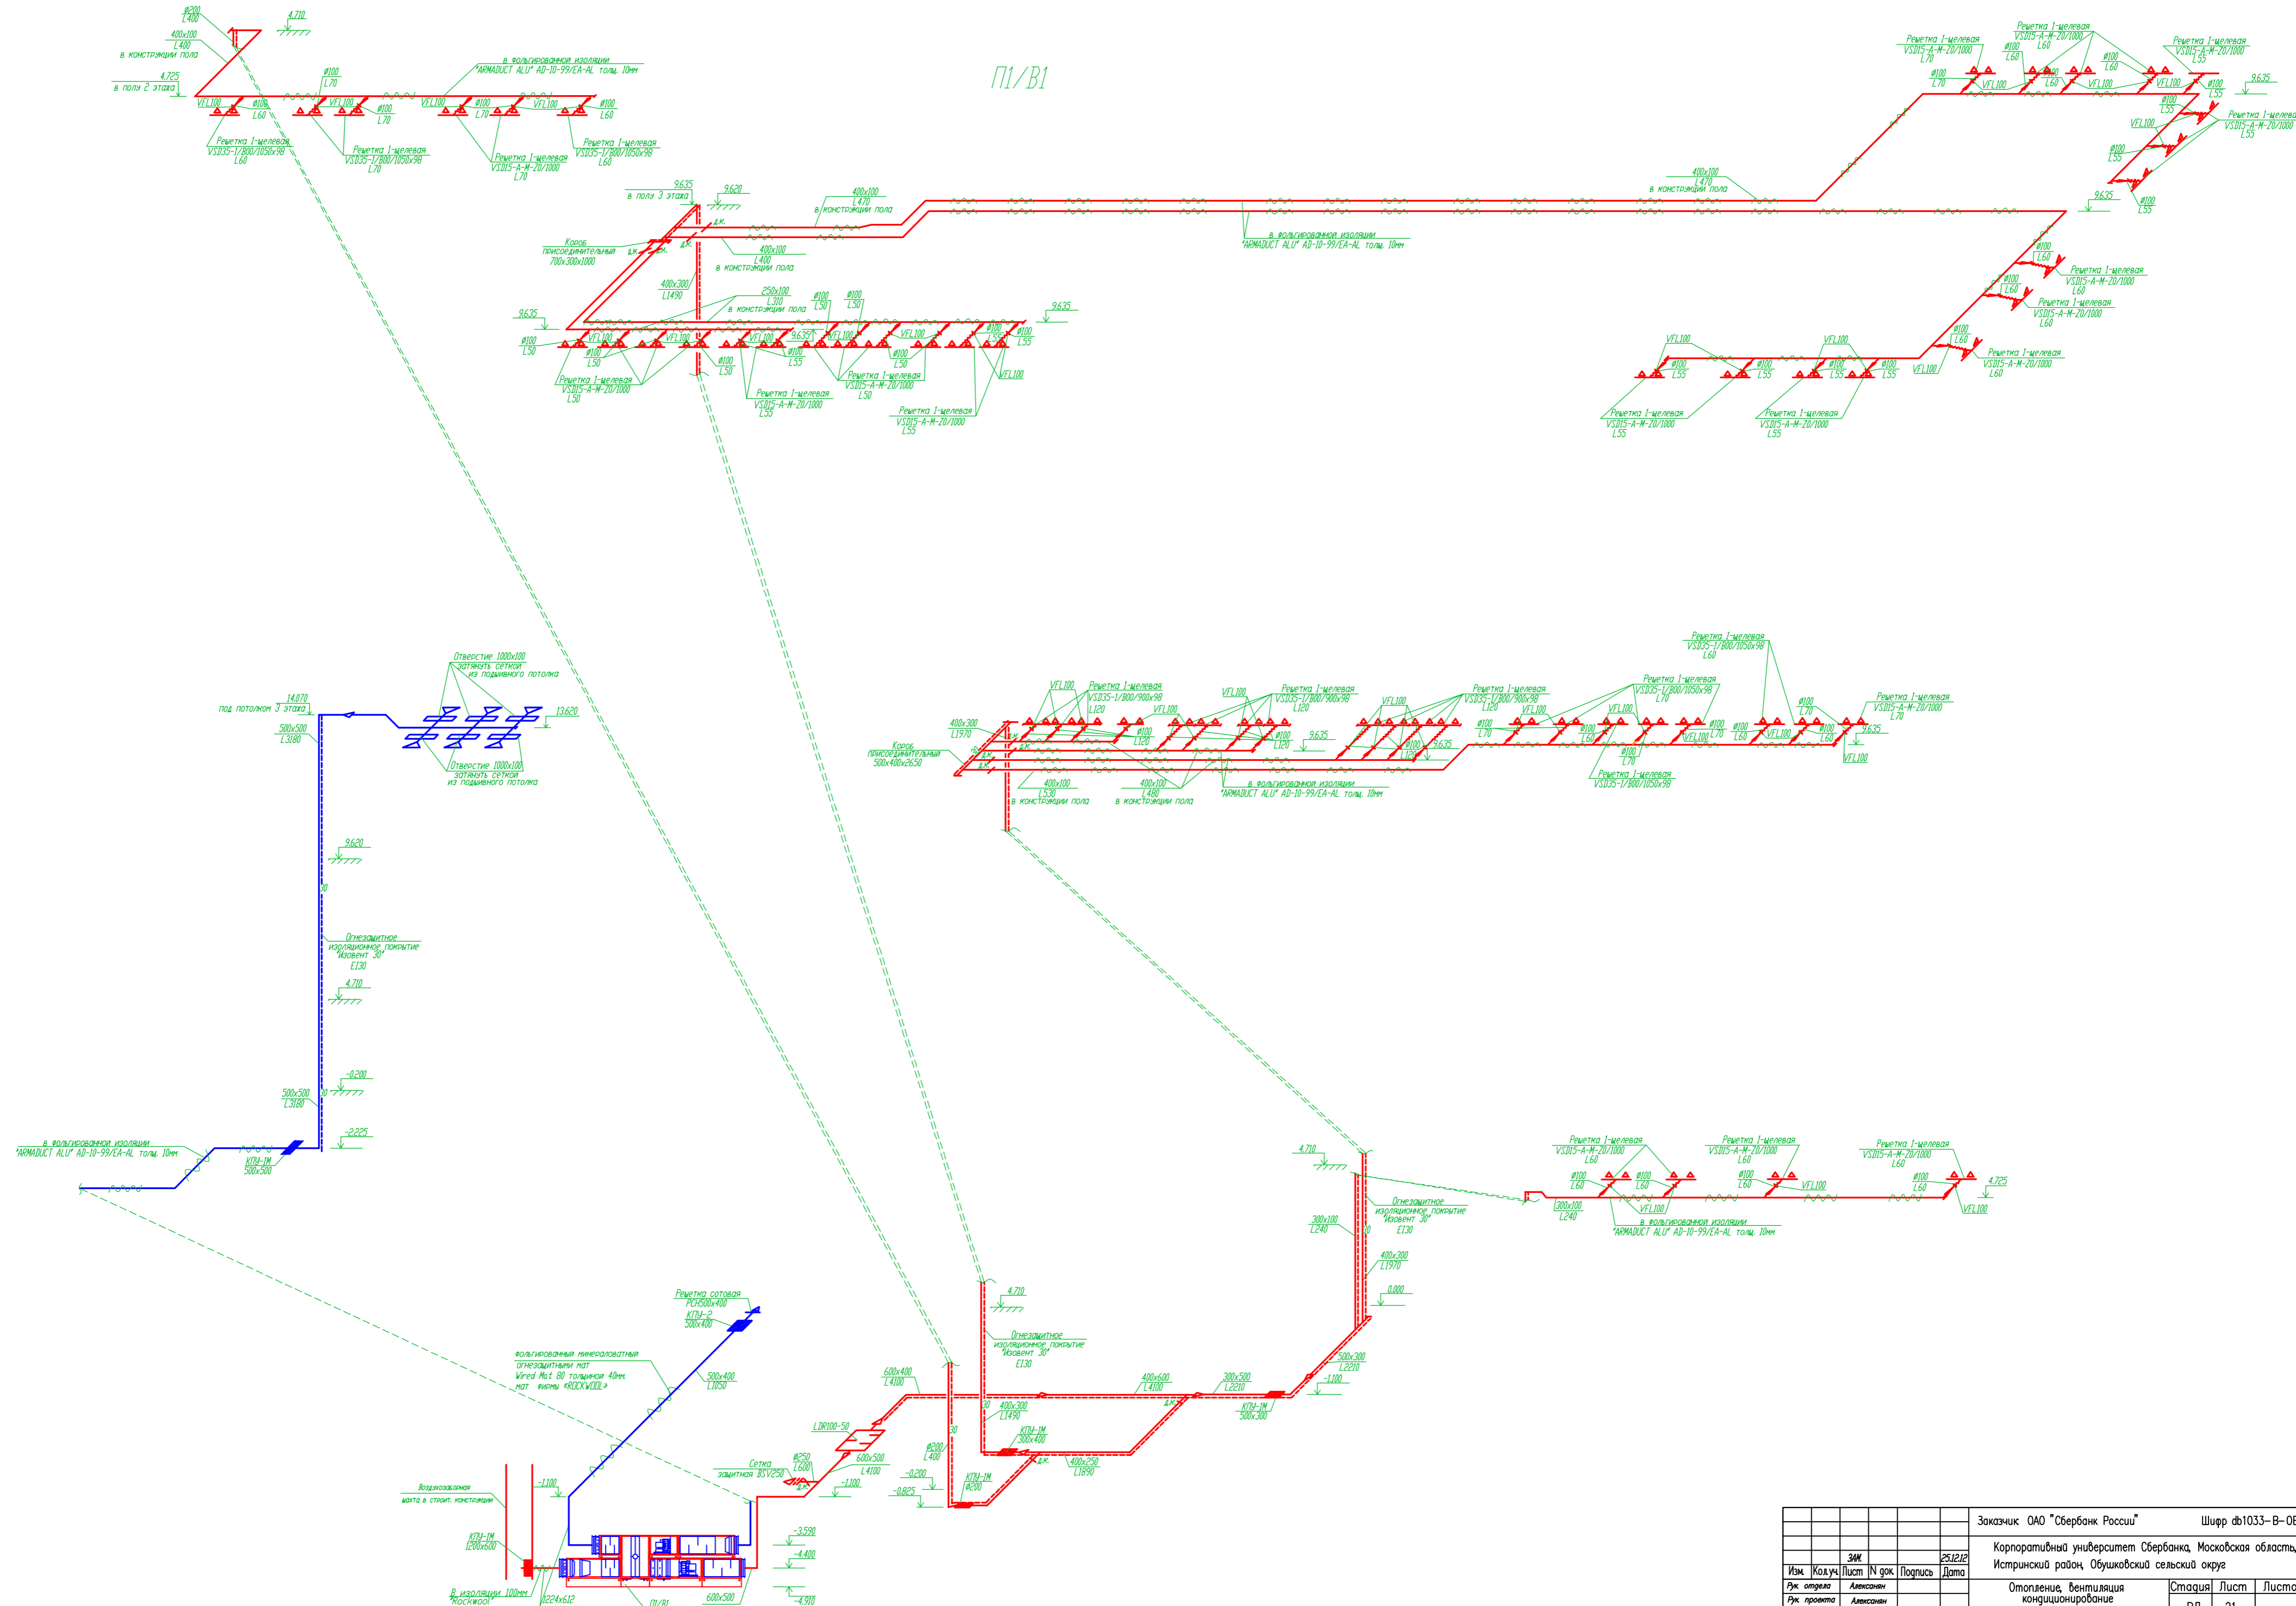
П1/В1

ø200
L400
4.710
400x100
L400
в конструкции пола
4.725
в полу 2 этажа
в фольгированной изоляции
"ARMADUCT ALU" AD-10-99/EA-AL толщ. 10мм
ø100
L70
VFL100
ø100
L60
VFL100
ø100
L70
VFL100
ø100
L70
VFL100
ø100
L60
Решетка 1-щелевая
VSD35-1/800/1050x98
L60
Решетка 1-щелевая
VSD35-1/800/1050x98
L70
Решетка 1-щелевая
VSD15-A-M-Z0/1000
L70
Решетка 1-щелевая
VSD35-1/800/1050x98
L60

9.635
в полу 3 этажа
9.620
400x100
L470
в конструкции пола
Короб присоединительный
700x300x1000
400x100
L400
в конструкции пола
400x300
L1490
250x100
L310
в конструкции пола
ø100
L50
ø100
L50
9.635
9.635
ø100
L50
VFL100
ø100
L50
VFL100
VFL100
9.635
VFL100
VFL100
ø100
L50
ø100
L55
ø100
L50
ø100
L55
VFL100
Решетка 1-щелевая
VSD15-A-M-Z0/1000
L50
Решетка 1-щелевая
VSD15-A-M-Z0/1000
L55
Решетка 1-щелевая
VSD15-A-M-Z0/1000
L50
Решетка 1-щелевая
VSD15-A-M-Z0/1000
L55
в фольгированной изоляции
"ARMADUCT ALU" AD-10-99/EA-AL толщ. 10мм
400x100
L470
в конструкции пола

Решетка 1-щелевая
VSD15-A-M-Z0/1000
L70
Решетка 1-щелевая
VSD15-A-M-Z0/1000
L60
Решетка 1-щелевая
VSD15-A-M-Z0/1000
L55
ø100
L60
ø100
L70
VFL100
ø100
L60
VFL100
ø100
L60
VFL100
ø100
L55
9.635
ø100
L55
Решетка 1-щелевая
VSD15-A-M-Z0/1000
L55
VFL100
ø100
L55
9.635
ø100
L55
ø100
L60
Решетка 1-щелевая
VSD15-A-M-Z0/1000
L60
ø100
L60
Решетка 1-щелевая
VSD15-A-M-Z0/1000
L60
ø100
L60
Решетка 1-щелевая
VSD15-A-M-Z0/1000
L60
VFL100
VFL100
ø100
L55
ø100
L55
ø100
L55
ø100
L55
VFL100
Решетка 1-щелевая
VSD15-A-M-Z0/1000
L55
Решетка 1-щелевая
VSD15-A-M-Z0/1000
L55

Отверстие 1000x100
затянуть сеткой
из подвесного потолка
14.070
под потолком 3 этажа
500x500
L3180
13.620
Отверстие 1000x100
затянуть сеткой
из подвесного потолка
9.620
Огнезащитное
изоляционное покрытие
"Изовент 30"
EI30
4.710
-0.200
500x500
L3180
-2.225
в фольгированной изоляции
"ARMADUCT ALU" AD-10-99/EA-AL толщ. 10мм
КПУ-1М
500x500

Решетка 1-щелевая
VSD35-1/800/1050x98
L60
VFL100
Решетка 1-щелевая
VSD35-1/800/900x98
L120
VFL100
Решетка 1-щелевая
VSD35-1/800/900x98
L120
VFL100
Решетка 1-щелевая
VSD35-1/800/900x98
L120
Решетка 1-щелевая
VSD35-1/800/1050x98
L70
Решетка 1-щелевая
VSD15-A-M-Z0/1000
L70
400x300
L1970
Короб присоединительный
500x400x2650
ø100
L120
ø100
L120
9.635
ø100
L120
9.635
VFL100
ø100
L70
ø100
L60
VFL100
ø100
L70
VFL100
ø100
L70
ø100
L60
VFL100
ø100
L60
9.635
VFL100
ø100
L70
400x100
L530
в конструкции пола
400x100
L480
в конструкции пола
в фольгированной изоляции
"ARMADUCT ALU" AD-10-99/EA-AL толщ. 10мм
Решетка 1-щелевая
VSD35-1/800/1050x98

Решетка 1-щелевая
VSD15-A-M-Z0/1000
L60
Решетка 1-щелевая
VSD15-A-M-Z0/1000
L60
Решетка 1-щелевая
VSD15-A-M-Z0/1000
L60
4.710
ø100
L60
ø100
L60
ø100
L60
VFL100
ø100
L60
4.725
Огнезащитное
изоляционное покрытие
"Изовент 30"
EI30
300x100
L240
300x100
L240
VFL100
в фольгированной изоляции
"ARMADUCT ALU" AD-10-99/EA-AL толщ. 10мм
VFL100
400x300
L1970
0.000
500x300
L2210
-1.100

Решетка сотовая
РСН500x400
КПУ-2
500x400
фольгированный минераловатный
огнезащитный мат
Wired Mat 80 толщиной 40мм
мат фирмы «ROCKWOOL»
500x400
L1050
4.710
Огнезащитное
изоляционное покрытие
"Изовент 30"
EI30
600x400
L4100
400x600
L4100
300x500
L2210
400x300
L1490
КПУ-1М
500x300
LDR100-50
КПУ-1М
300x400
Сетка
защитная BSV250
ø250
L600
600x500
L4100
ø200
L400
-0.200
-1.100
-0.825
КПУ-1М
ø200
400x250
L1890
Воздухозаборная
шахта в строит. конструкции
-1.100
КПУ-1М
1200x600
-3.590
-4.400
В изоляции 100мм
"Rockwool"
1224x612
П1/В1
600x500
-4.910

Заказчик ОАО "Сбербанк России"
Шифр db1033-В-ОВ
Корпоративный университет Сбербанка, Московская область,
Истринский район, Обушковский сельский округ
ЗАМ.
25.12.12
Изм. Кол.уч. Лист N док. Подпись Дата
Рук. отдела Алексанян
Рук. проекта Алексанян
Отопление, вентиляция
кондиционирование
Стадия Лист Листов
РД 21